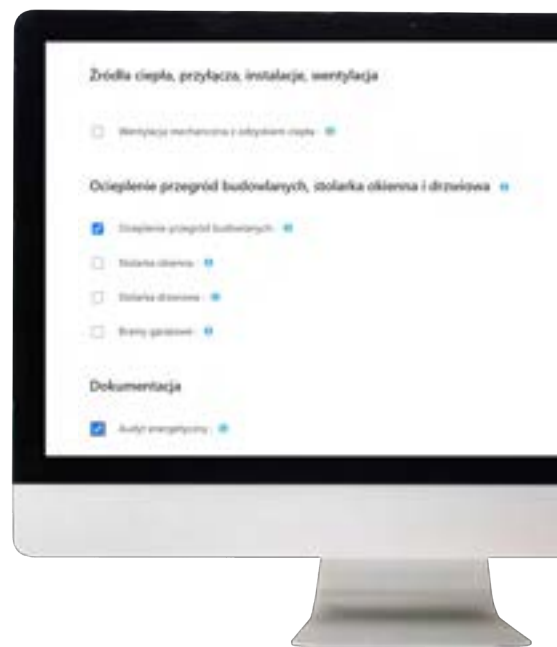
Źródła ciepła, przyłącza, instalacje, wentylacja

Wentylacja mechaniczna z odzyskiem ciepła

Ocieplenie przegród budowlanych, stolarka okienna i drzwiowa

Ocieplenie przegród budowlanych

Stolarka okienna

Stolarka drzwiowa

Bramy garażowe

Dokumentacja

Audyt energetyczny